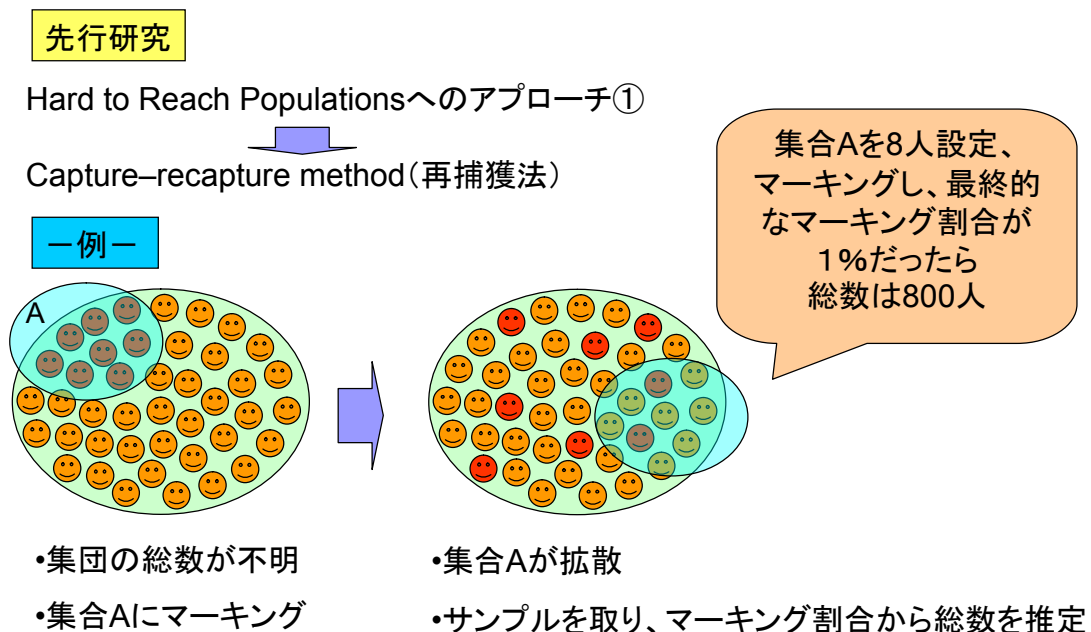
先行研究

Hard to Reach Populationsへのアプローチ①

Capture–recapture method（再捕獲法）

ー例ー

集合Aを8人設定、マーキングし、最終的なマーキング割合が1%だったら総数は800人

A

•集団の総数が不明

•集合Aにマーキング

•集合Aが拡散

•サンプルを取り、マーキング割合から総数を推定